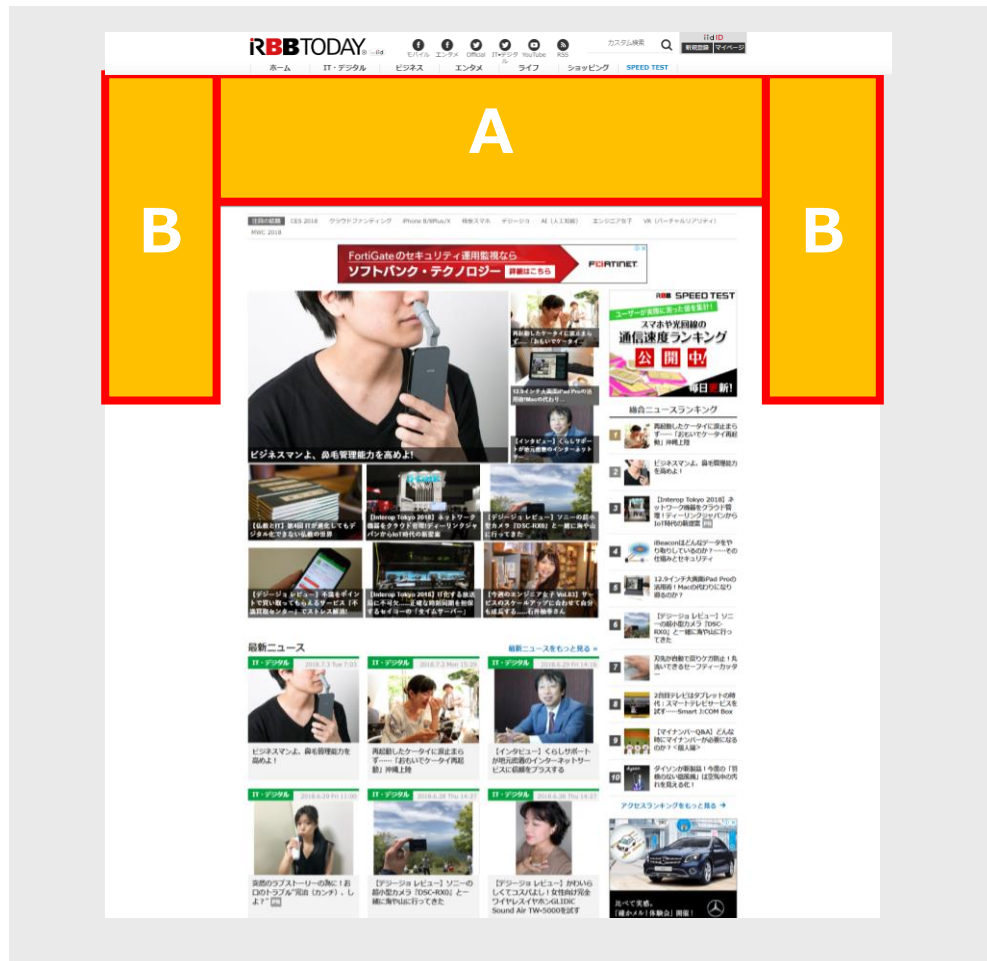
RBBTODAY

モバイル エンタメ Official IT・デジタル YouTube RSS

カスタム検索

iid ID
新規登録 マイページ

ホーム IT・デジタル ビジネス エンタメ ライフ ショッピング SPEED TEST

A

B

B

注目の話題 CES 2018 クラウドファンディング iPhone 8/8Plus/X 格安スマホ デジージョ AI（人工知能） エンジニア女子 VR（バーチャルリアリティ） MWC 2018

FortiGateのセキュリティ運用監視なら
ソフトバンク・テクノロジー 詳細はこちら
FORTINET

ビジネスマンよ、鼻毛管理能力を高めよ！

再起動したケータイに涙止まらず……「おもいでケータイ...」

12.9インチ大画面iPad Proは活用術!Macの代わり...

【インタビュー】くらしサポートが地元密着のインターネット...

【仏教とIT】第4回 IT が進化してもデジタル化できない仏教の世界

【Interop Tokyo 2018】ネットワーク機器をクラウド管理!ディーリンクジャパンからIoT時代の新提案

【デジージョ レビュー】ソニーの超小型カメラ「DSC-RX0」と一緒に海や山に行ってきた

【デジージョ レビュー】不満をポイントで買い取ってもらえるサービス「不満買取センター」でストレス解消!

【Interop Tokyo 2018】IT化する放送局に不可欠……正確な時刻同期を担保するセイコーの「タイムサーバー」

【今週のエンジニア女子 Vol.83】サービスのスケールアップに合わせて自分も成長する……石井楓季さん

SPEED TEST
ユーザーが実際に測った値を集計!
スマホや光回線の
通信速度ランキング
公開中!
毎日更新!

総合ニュースランキング

1 再起動したケータイに涙止まらず……「おもいでケータイ再起動」沖縄上陸
2 ビジネスマンよ、鼻毛管理能力を高めよ！
3 【Interop Tokyo 2018】ネットワーク機器をクラウド管理!ディーリンクジャパンからIoT時代の新提案
4 iBeaconはどんなデータをやり取りしているのか？――その仕組みとセキュリティ
5 12.9インチ大画面iPad Proの活用術！Macの代わりになり得るのか？
6 【デジージョ レビュー】ソニーの超小型カメラ「DSC-RX0」と一緒に海や山に行ってきた
7 刃先が動いて切りケガ防止！丸洗いできるセーフティーカッター
8 2台目テレビはタブレットの時代：スマートテレビサービスを試す――Smart J:COM Box
9 【マイナンバーQ&A】どんな時にマイナンバーが必要になるの？＜個人編＞
10 ダイソンが新製品！今度の「羽根のない扇風機」は空気中の汚れを見える化！

アクセスランキングをもっと見る →

最新ニュース

最新ニュースをもっと見る →

IT・デジタル 2018.7.3 Tue 7:03
ビジネスマンよ、鼻毛管理能力を高めよ！

IT・デジタル 2018.7.2 Mon 15:39
再起動したケータイに涙止まらず……「おもいでケータイ再起動」沖縄上陸

IT・デジタル 2018.6.29 Fri 19:19
【インタビュー】くらしサポートが地元密着のインターネットサービスに信頼をプラスする

IT・デジタル 2018.6.29 Fri 11:00
突然のラブストーリーの後に！お口のトラブル"口渇（カンチ）"、しよ？

IT・デジタル 2018.6.28 Thu 14:37
【デジージョ レビュー】ソニーの超小型カメラ「DSC-RX0」と一緒に海や山に行ってきた

IT・デジタル 2018.6.28 Thu 14:37
【デジージョ レビュー】かわいらしくてコスパよし！女性向け完全ワイヤレスイヤホンGLIDiC Sound Air TW-5000を試す

比べて実感。
「確かメル！体験会」開催！